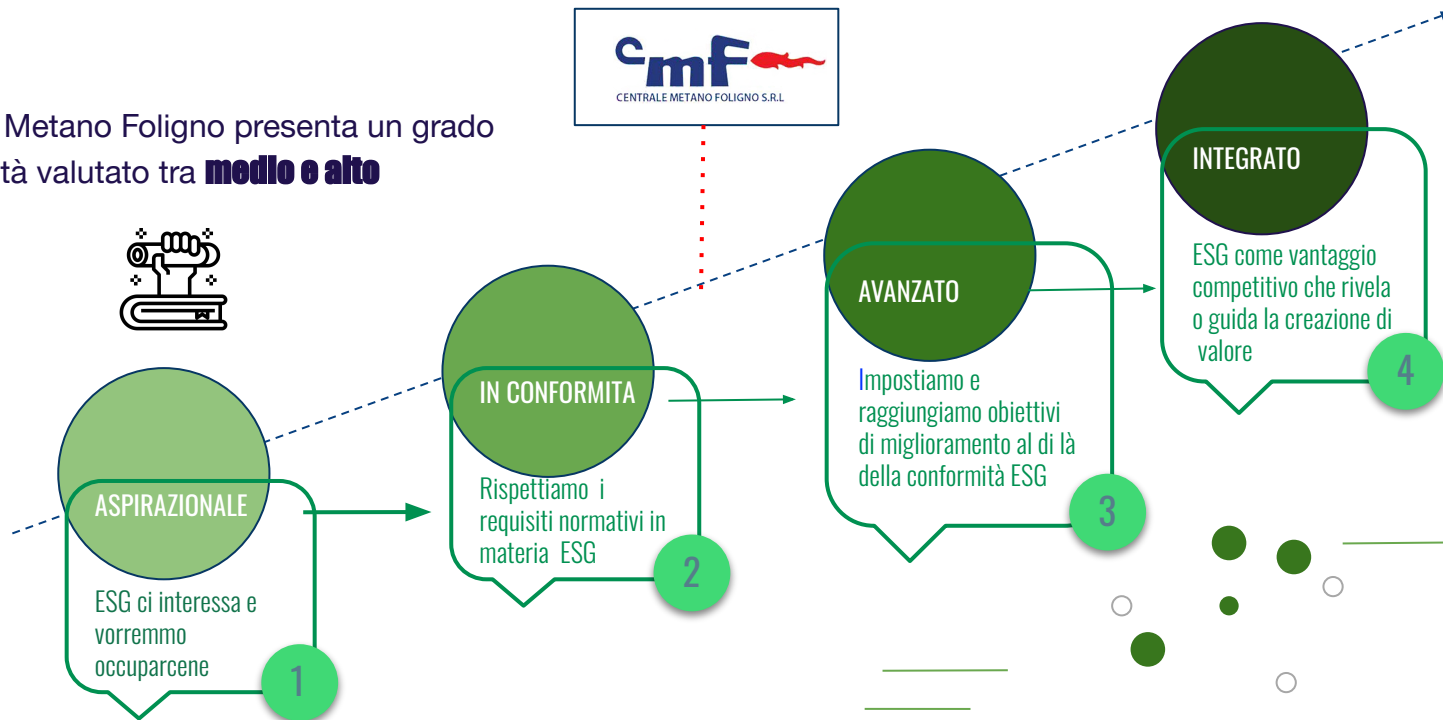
Metano Foligno presenta un grado
tà valutato tra **medio e alto**

cmf
CENTRALE METANO FOLIGNO S.R.L

ASPIRAZIONALE

ESG ci interessa e vorremmo occuparcene

1

IN CONFORMITA

Rispettiamo i requisiti normativi in materia ESG

2

AVANZATO

Impostiamo e raggiungiamo obiettivi di miglioramento al di là della conformità ESG

3

INTEGRATO

ESG come vantaggio competitivo che rivela o guida la creazione di valore

4